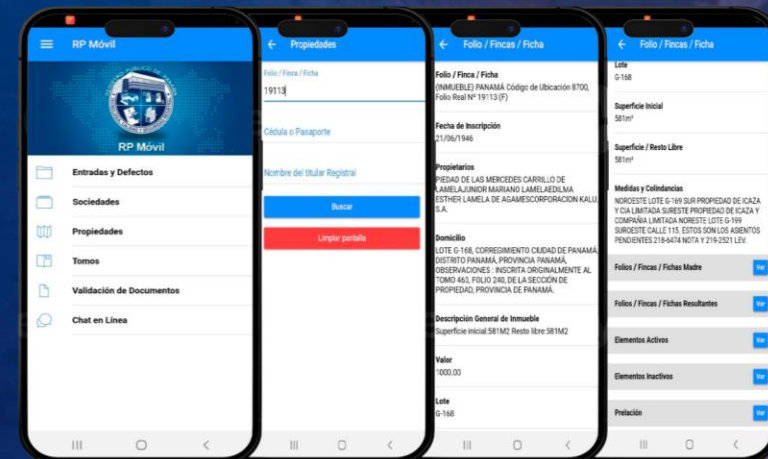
RP Móvil

RP Móvil

Entradas y Defectos

Sociedades

Propiedades

Tomos

Validación de Documentos

Chat en Línea

Propiedades

Folio / Finca / Ficha

19113

Cédula o Pasaporte

Nombre del titular Registral

Buscar

Limpiar pantalla

Folio / Fincas / Ficha

Folio / Finca / Ficha

(INMUEBLE) PANAMÁ Código de Ubicación 8700, Folio Real Nº 19113 (F)

Fecha de Inscripción

21/06/1946

Propietarios

PIEDAD DE LAS MERCEDES CARRILLO DE LAMELAJUNIOR MARIANO LAMELAEDILMA ESTHER LAMELA DE AGAMESCORPORACION KALU, S.A.

Domicilio

LOTE G-168, CORREGIMIENTO CIUDAD DE PANAMÁ, DISTRITO PANAMÁ, PROVINCIA PANAMÁ, OBSERVACIONES : INSCRITA ORIGINALMENTE AL TOMO 463, FOLIO 240, DE LA SECCIÓN DE PROPIEDAD, PROVINCIA DE PANAMÁ.

Descripción General de Inmueble

Superficie inicial:581M2 Resto libre:581M2

Valor

1000.00

Lote

G-168

Folio / Fincas / Ficha

Lote

G-168

Superficie Inicial

581m²

Superficie / Resto Libre

581m²

Medidas y Colindancias

NORESTE LOTE G-169 SUR PROPIEDAD DE ICAZA Y CIA LIMITADA SURESTE PROPIEDAD DE ICAZA Y COMPAÑIA LIMITADA NOROESTE LOTE G-199 SUROESTE CALLE 115. ESTOS SON LOS ASIENTOS PENDIENTES 218-6474 NOTA Y 219-2521 LEV.

Folios / Fincas / Fichas Madre Ver

Folios / Fincas / Fichas Resultantes Ver

Elementos Activos Ver

Elementos Inactivos Ver

Prelación Ver